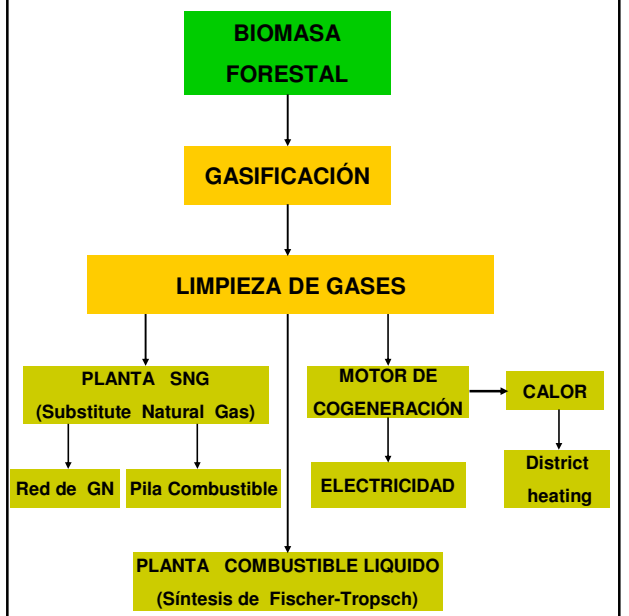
BIOMASA FORESTAL

GASIFICACIÓN

LIMPIEZA DE GASES

PLANTA SNG (Substitute Natural Gas)

MOTOR DE COGENERACIÓN

CALOR

Red de GN

Pila Combustible

ELECTRICIDAD

District heating

PLANTA COMBUSTIBLE LIQUIDO (Síntesis de Fischer-Tropsch)